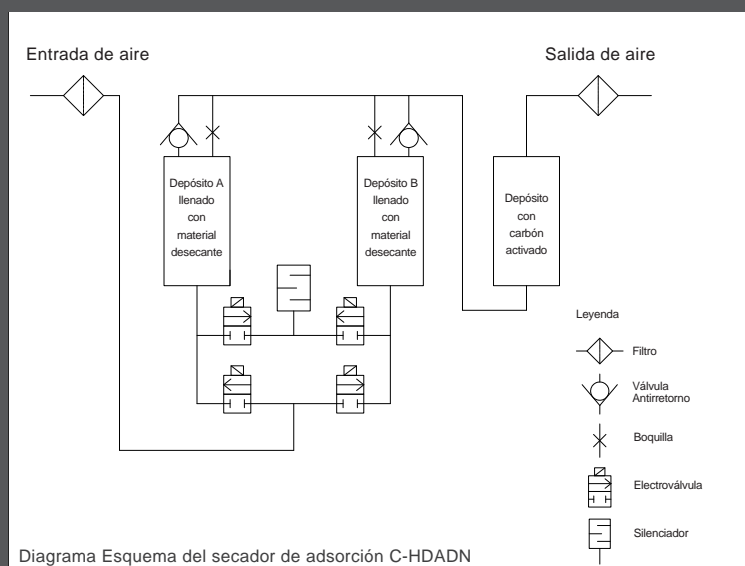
Entrada de aire

Salida de aire

Depósito A llenado con material desecante

Depósito B llenado con material desecante

Depósito con carbón activado

Leyenda

Filtro

Válvula Antirretorno

Boquilla

Electroválvula

Silenciador

Diagrama Esquema del secador de adsorción C-HDADN